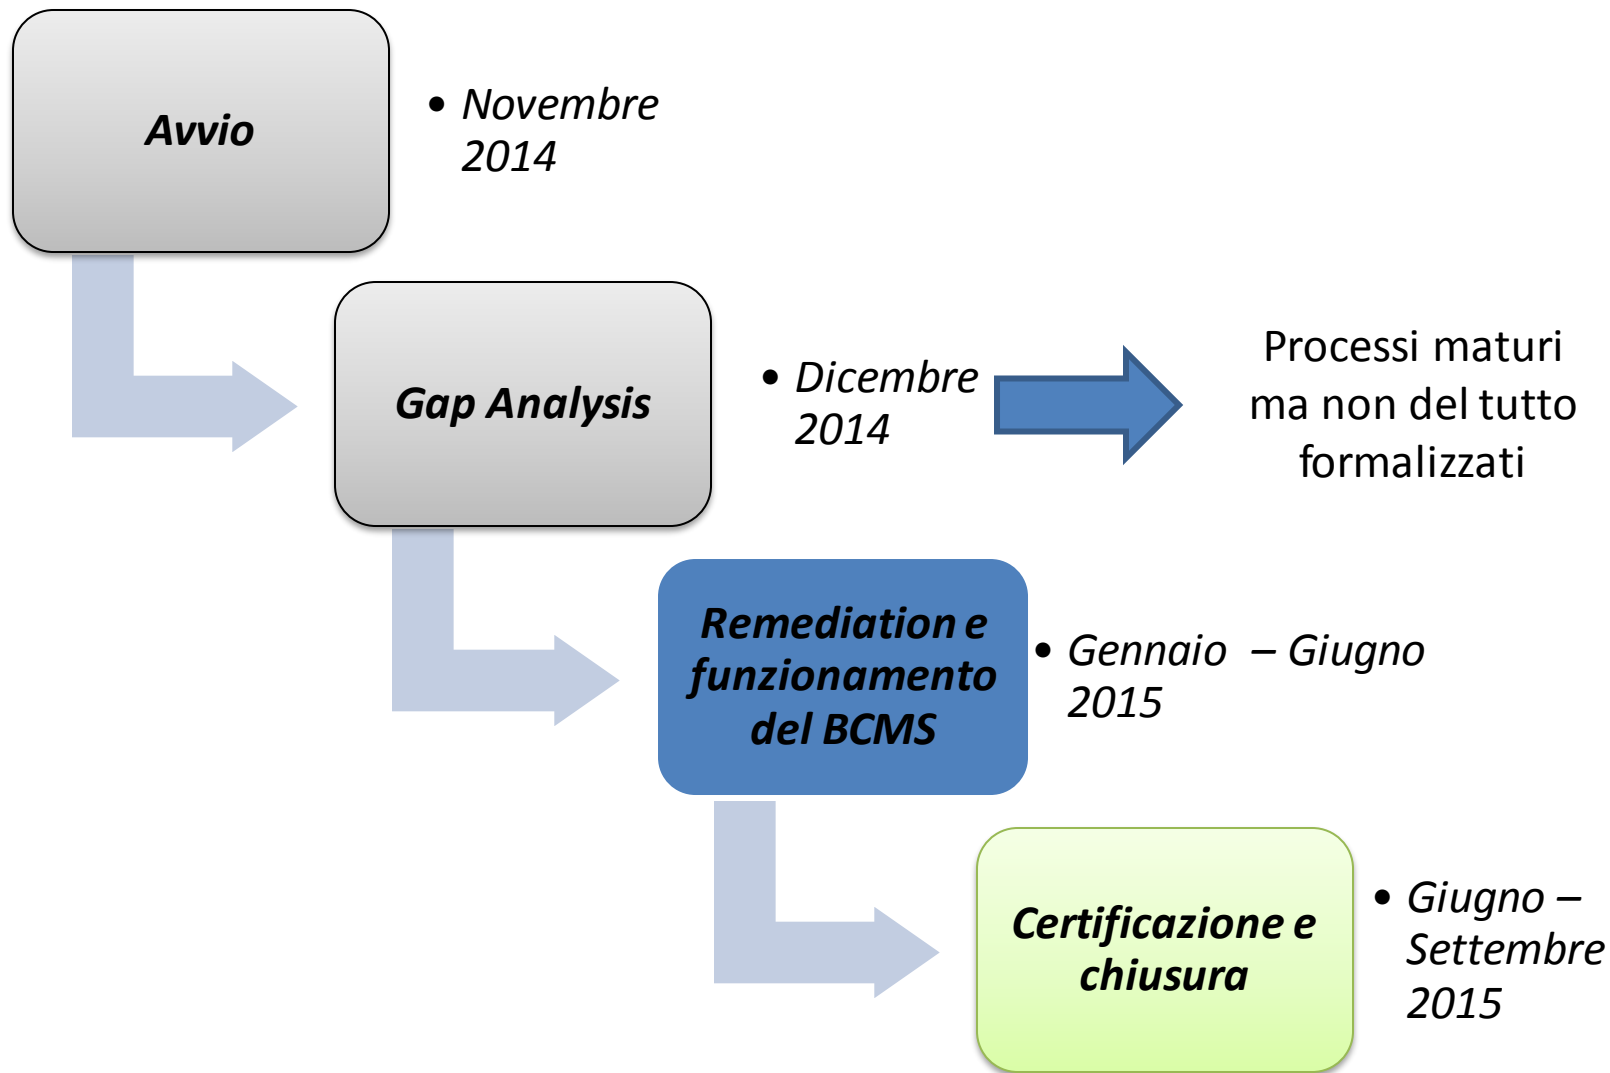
Avvio

• Novembre 2014

Gap Analysis

• Dicembre 2014

Processi maturi ma non del tutto formalizzati

Remediation e funzionamento del BCMS

• Gennaio – Giugno 2015

Certificazione e chiusura

• Giugno – Settembre 2015